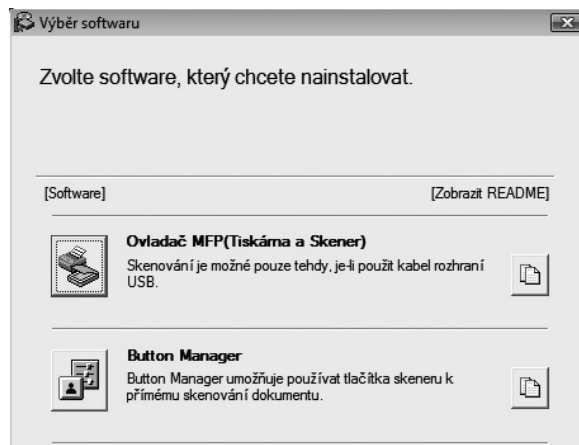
Výběr softwaru

Zvolte software, který chcete nainstalovat.

[Software]

[Zobrazit README]

Ovladač MFP(Tiskárna a Skener)
Skenování je možné pouze tehdy, je-li použit kabel rozhraní USB.

Button Manager
Button Manager umožňuje používat tlačítka skeneru k přímému skenování dokumentu.